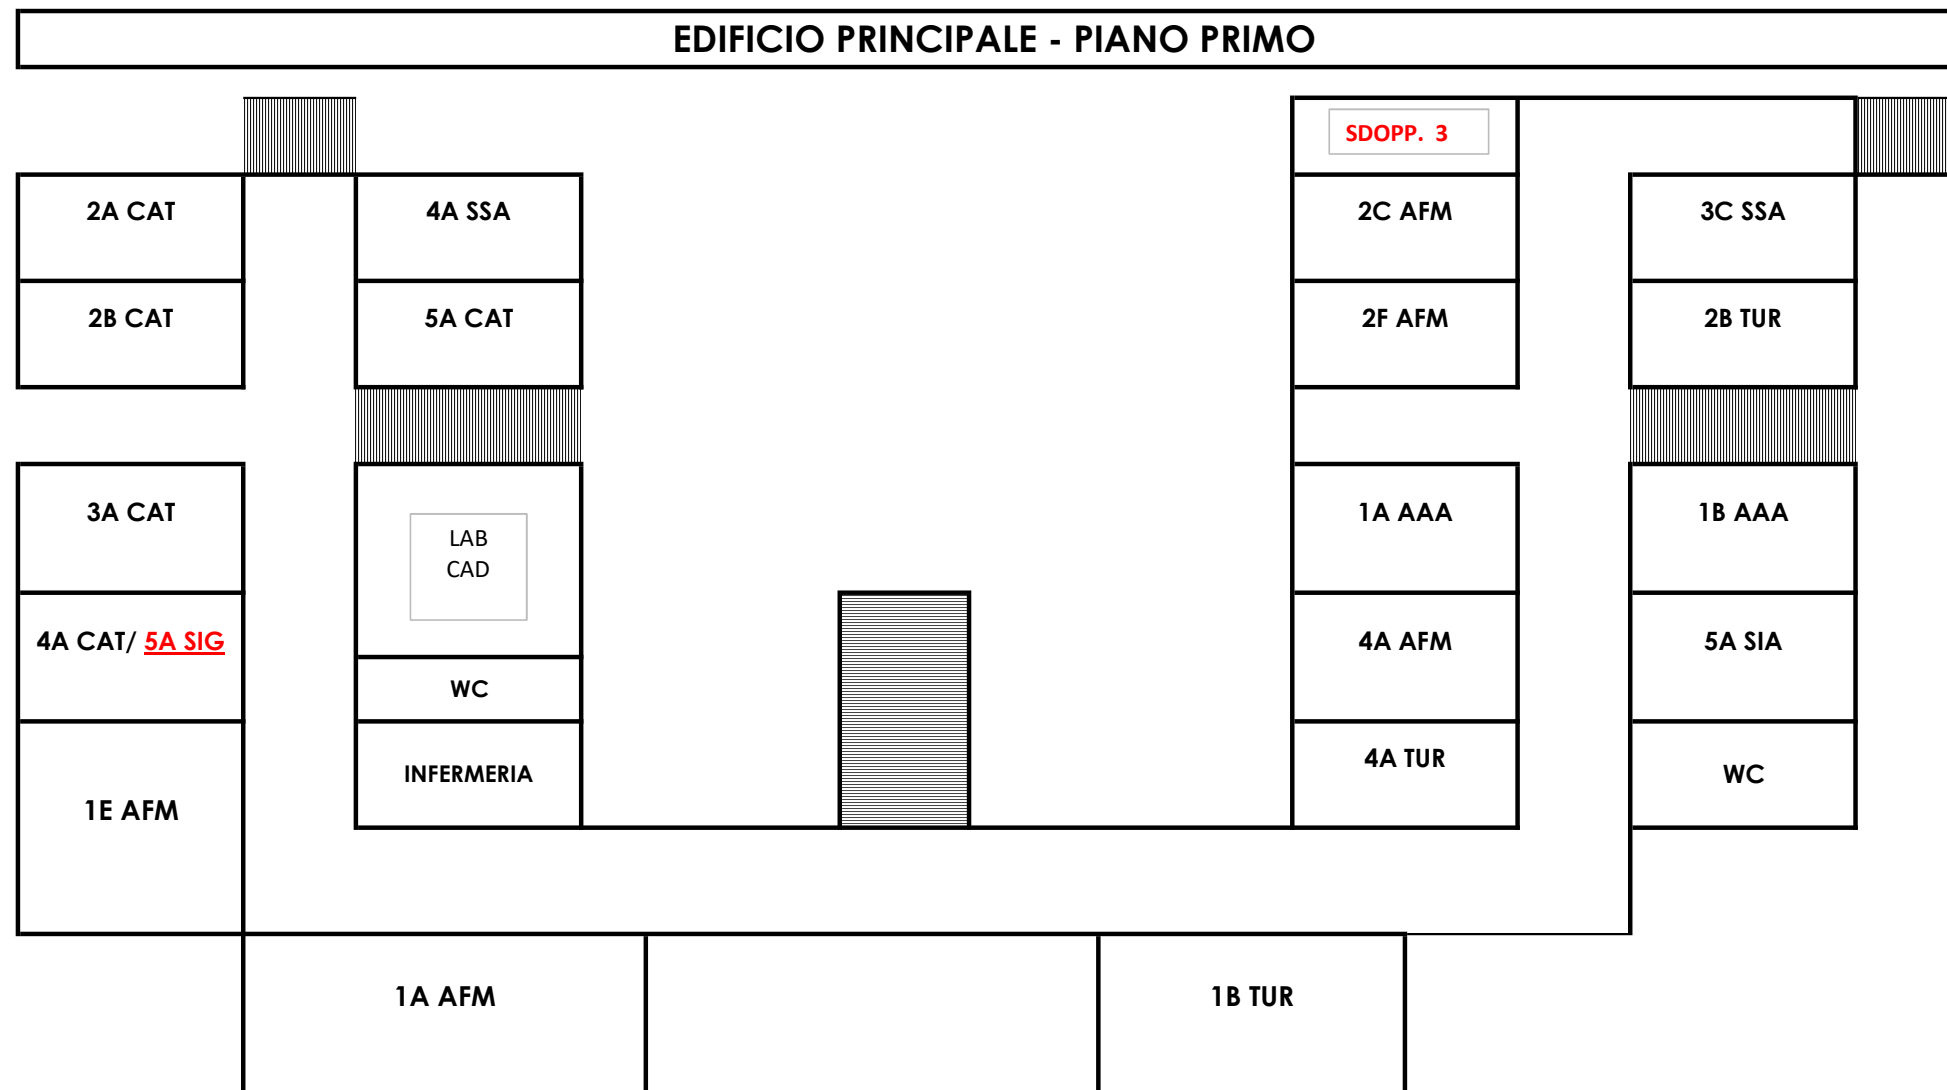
EDIFICIO PRINCIPALE - PIANO PRIMO

SDOPP. 3

2A CAT

4A SSA

2C AFM

3C SSA

2B CAT

5A CAT

2F AFM

2B TUR

3A CAT

LAB CAD

1A AAA

1B AAA

4A CAT/ 5A SIG

4A AFM

5A SIA

WC

INFERMERIA

4A TUR

WC

1E AFM

1A AFM

1B TUR